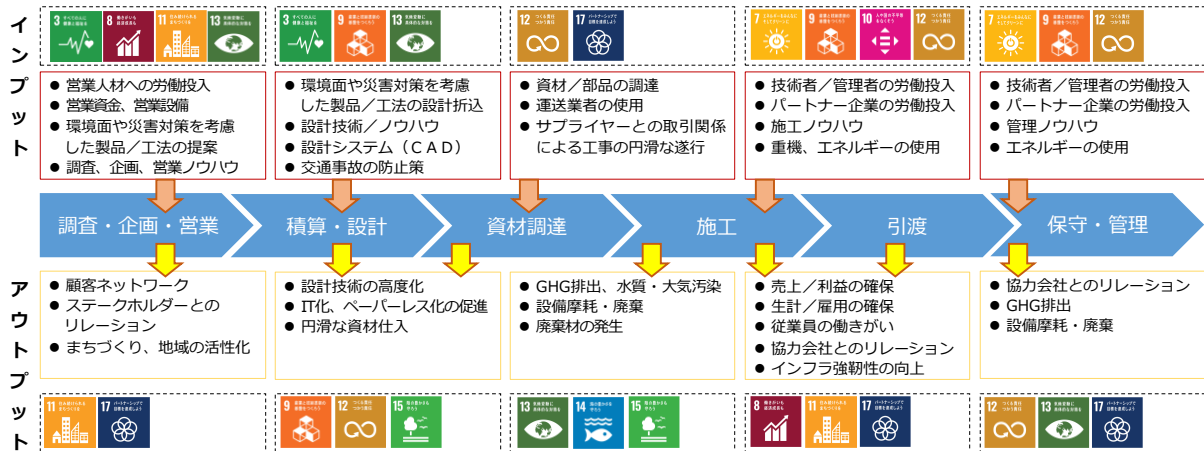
インプット

3 すべての人に健康と福祉を
8 働きがいも経済成長も
11 住み続けられるまちづくりを
13 気候変動に具体的な対策を

● 営業人材への労働投入
● 営業資金、営業設備
● 環境面や災害対策を考慮した製品／工法の提案
● 調査、企画、営業ノウハウ

3 すべての人に健康と福祉を
9 産業と技術革新の基盤をつくろう
13 気候変動に具体的な対策を

● 環境面や災害対策を考慮した製品／工法の設計折込
● 設計技術／ノウハウ
● 設計システム（ＣＡＤ）
● 交通事故の防止策

12 つくる責任つかう責任
17 パートナーシップで目標を達成しよう

● 資材／部品の調達
● 運送業者の使用
● サプライヤーとの取引関係による工事の円滑な遂行

7 エネルギーをみんなにそしてクリーンに
9 産業と技術革新の基盤をつくろう
10 人や国の不平等をなくそう
12 つくる責任つかう責任

● 技術者／管理者の労働投入
● パートナー企業の労働投入
● 施工ノウハウ
● 重機、エネルギーの使用

7 エネルギーをみんなにそしてクリーンに
9 産業と技術革新の基盤をつくろう
12 つくる責任つかう責任

● 技術者／管理者の労働投入
● パートナー企業の労働投入
● 管理ノウハウ
● エネルギーの使用

調査・企画・営業
積算・設計
資材調達
施工
引渡
保守・管理

アウトプット

● 顧客ネットワーク
● ステークホルダーとのリレーション
● まちづくり、地域の活性化

● 設計技術の高度化
● IT化、ペーパーレス化の促進
● 円滑な資材仕入

● GHG排出、水質・大気汚染
● 設備摩耗・廃棄
● 廃棄材の発生

● 売上／利益の確保
● 生計／雇用の確保
● 従業員の働きがい
● 協力会社とのリレーション
● インフラ強靭性の向上

● 協力会社とのリレーション
● GHG排出
● 設備摩耗・廃棄

11 住み続けられるまちづくりを
17 パートナーシップで目標を達成しよう

9 産業と技術革新の基盤をつくろう
12 つくる責任つかう責任
15 陸の豊かさも守ろう

13 気候変動に具体的な対策を
14 海の豊かさを守ろう
15 陸の豊かさも守ろう

8 働きがいも経済成長も
11 住み続けられるまちづくりを
17 パートナーシップで目標を達成しよう

12 つくる責任つかう責任
13 気候変動に具体的な対策を
17 パートナーシップで目標を達成しよう